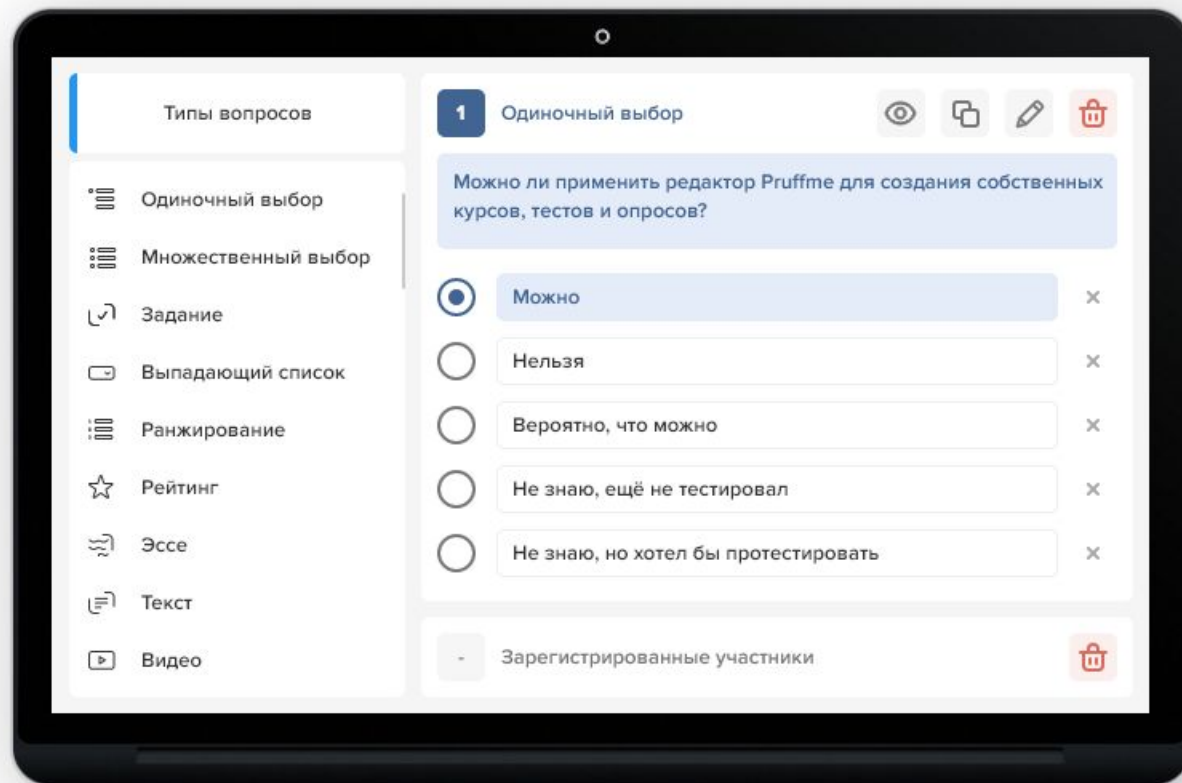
Типы вопросов

Одиночный выбор

Множественный выбор

Задание

Выпадающий список

Ранжирование

Рейтинг

Эссе

Текст

Видео

1 Одиночный выбор

Можно ли применить редактор Pruffme для создания собственных курсов, тестов и опросов?

Можно ×

Нельзя ×

Вероятно, что можно ×

Не знаю, ещё не тестировал ×

Не знаю, но хотел бы протестировать ×

- Зарегистрированные участники